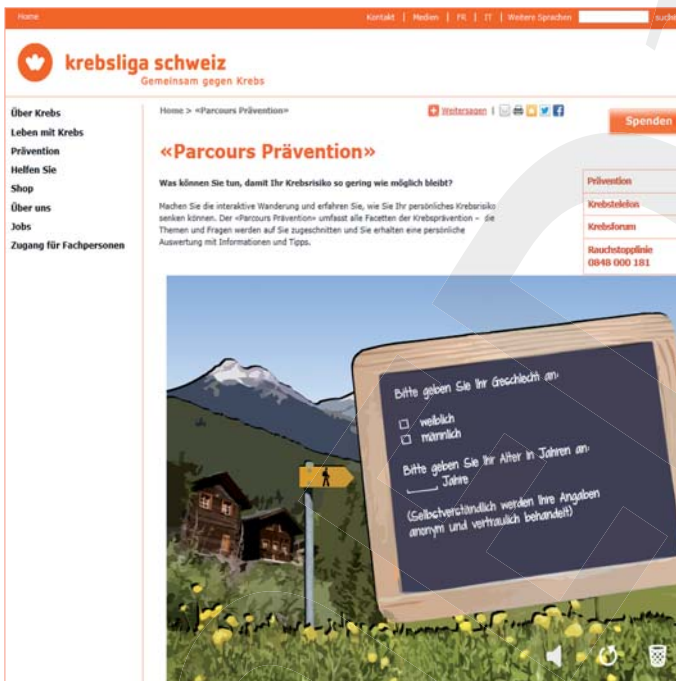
Home

Kontakt | Medien | FR | IT | Weitere Sprachen suche

krebsliga schweiz
Gemeinsam gegen Krebs

Über Krebs
Leben mit Krebs
Prävention
Helfen Sie
Shop
Über uns
Jobs
Zugang für Fachpersonen

Home > «Parcours Prävention»

Weitersagen

Spenden

«Parcours Prävention»

Was können Sie tun, damit Ihr Krebsrisiko so gering wie möglich bleibt?

Machen Sie die interaktive Wanderung und erfahren Sie, wie Sie Ihr persönliches Krebsrisiko senken können. Der «Parcours Prävention» umfasst alle Facetten der Krebsprävention – die Themen und Fragen werden auf Sie zugeschnitten und Sie erhalten eine persönliche Auswertung mit Informationen und Tipps.

Prävention
Krebstelefon
Krebsforum
Rauchstopplinie
0848 000 181

Bitte geben Sie Ihr Geschlecht an:
☐ weiblich
☐ männlich

Bitte geben Sie Ihr Alter in Jahren an:
____ Jahre

(Selbstverständlich werden Ihre Angaben anonym und vertraulich behandelt)